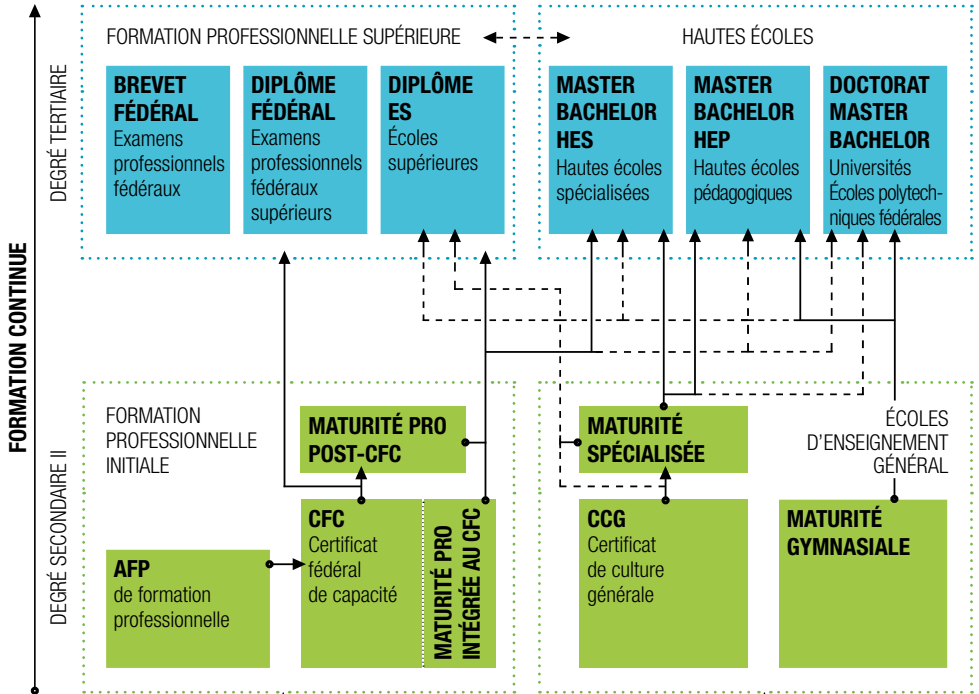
FORMATION CONTINUE

DEGRÉ TERTIAIRE

FORMATION PROFESSIONNELLE SUPÉRIEURE

HAUTES ÉCOLES

BREVET FÉDÉRAL
Examens professionnels fédéraux

DIPLÔME FÉDÉRAL
Examens professionnels fédéraux supérieurs

DIPLÔME ES
Écoles supérieures

MASTER BACHELOR HES
Hautes écoles spécialisées

MASTER BACHELOR HEP
Hautes écoles pédagogiques

DOCTORAT MASTER BACHELOR
Universités
Écoles polytechniques fédérales

DEGRÉ SECONDAIRE II

FORMATION PROFESSIONNELLE INITIALE

MATURITÉ PRO POST-CFC

CFC
Certificat fédéral de capacité

MATURITÉ PRO INTÉGRÉE AU CFC

AFP
de formation professionnelle

MATURITÉ SPÉCIALISÉE

ÉCOLES D'ENSEIGNEMENT GÉNÉRAL

CCG
Certificat de culture générale

MATURITÉ GYMNASIALE